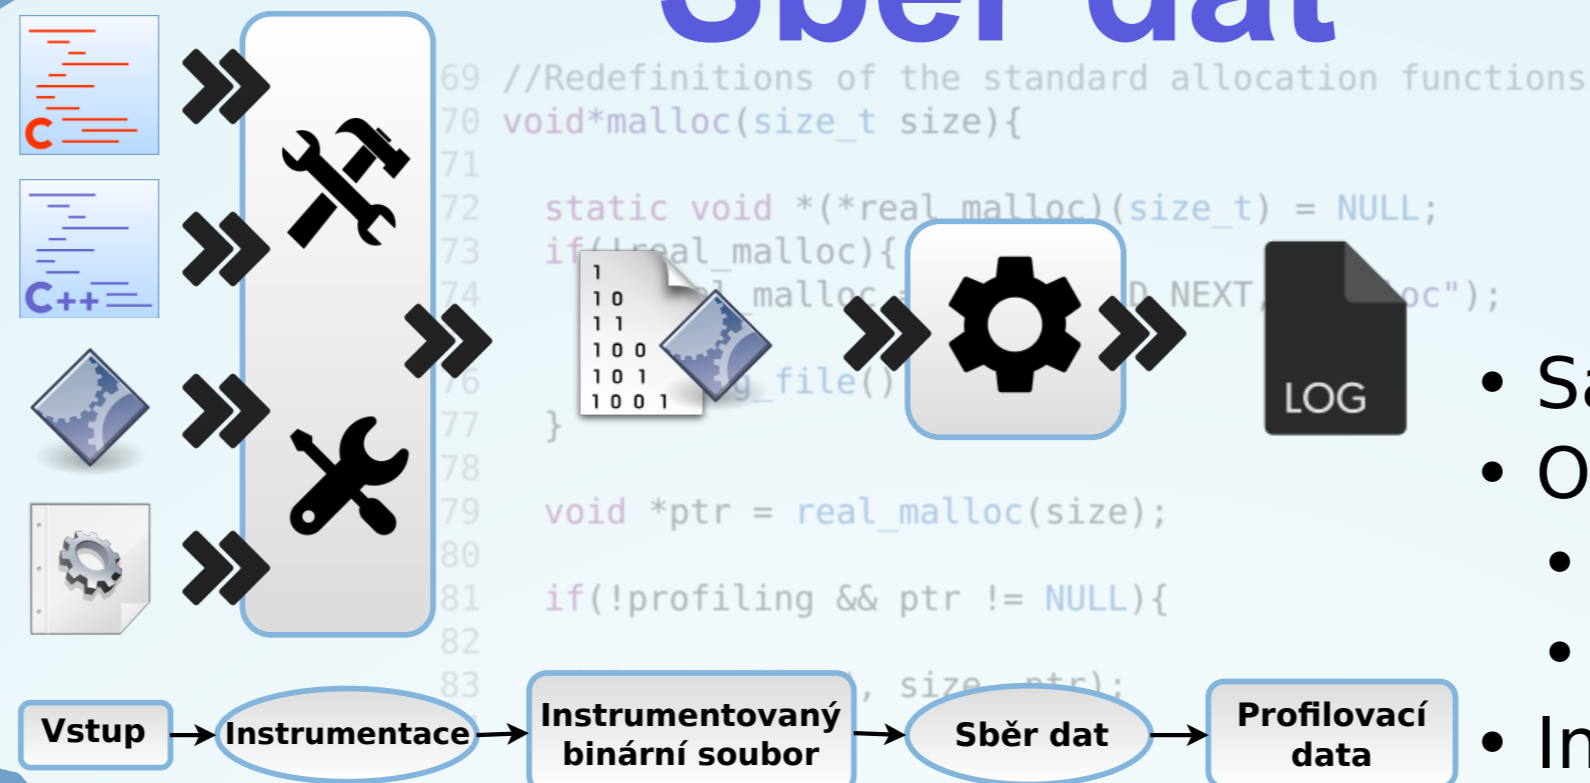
Sběr dat

69 //Redefinitions of the standard allocation functions
70 void*malloc(size_t size){
71
72 static void *(*real_malloc)(size_t) = NULL;
73 if(!real_malloc){
74 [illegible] malloc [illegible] D_NEXT, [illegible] oc");
75
76 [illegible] g_file()
77 }
78
79 void *ptr = real_malloc(size);
80
81 if(!profiling && ptr != NULL){
82
83 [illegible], size, ptr);

C
C++

1
10
11
100
101
1001

LOG

• Sa
• O
•
•
• In

Vstup
Instrumentace
Instrumentovaný binární soubor
Sběr dat
Profilovací data